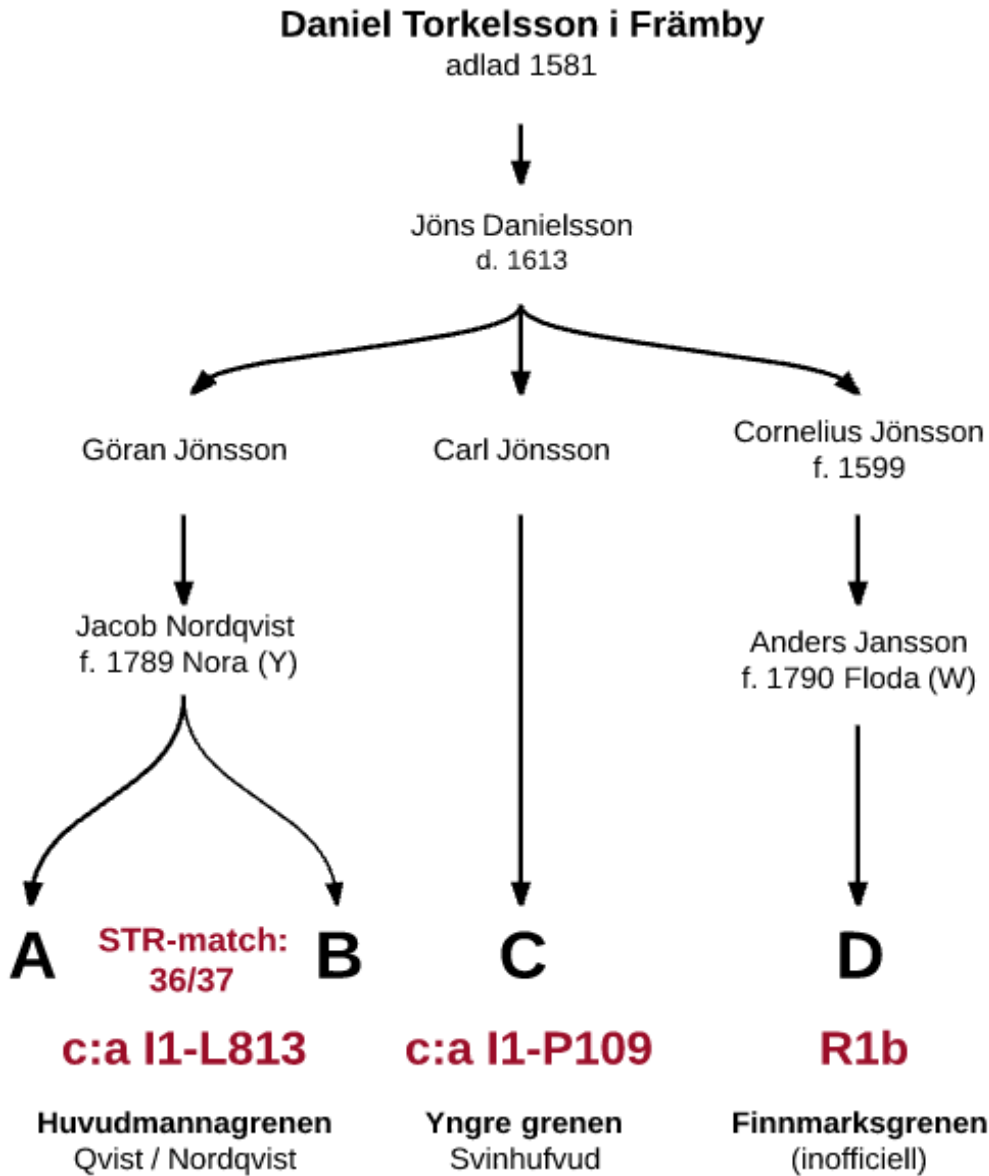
**Daniel Torkelsson i Främby**
adlad 1581

Jöns Danielsson
d. 1613

Göran Jönsson

Carl Jönsson

Cornelius Jönsson
f. 1599

Jacob Nordqvist
f. 1789 Nora (Y)

Anders Jansson
f. 1790 Floda (W)

A

STR-match: 36/37

B

C

D

c:a I1-L813

c:a I1-P109

R1b

**Huvudmannagrenen**
Qvist / Nordqvist

**Yngre grenen**
Svinhufvud

**Finnmarksgrenen**
(inofficiell)